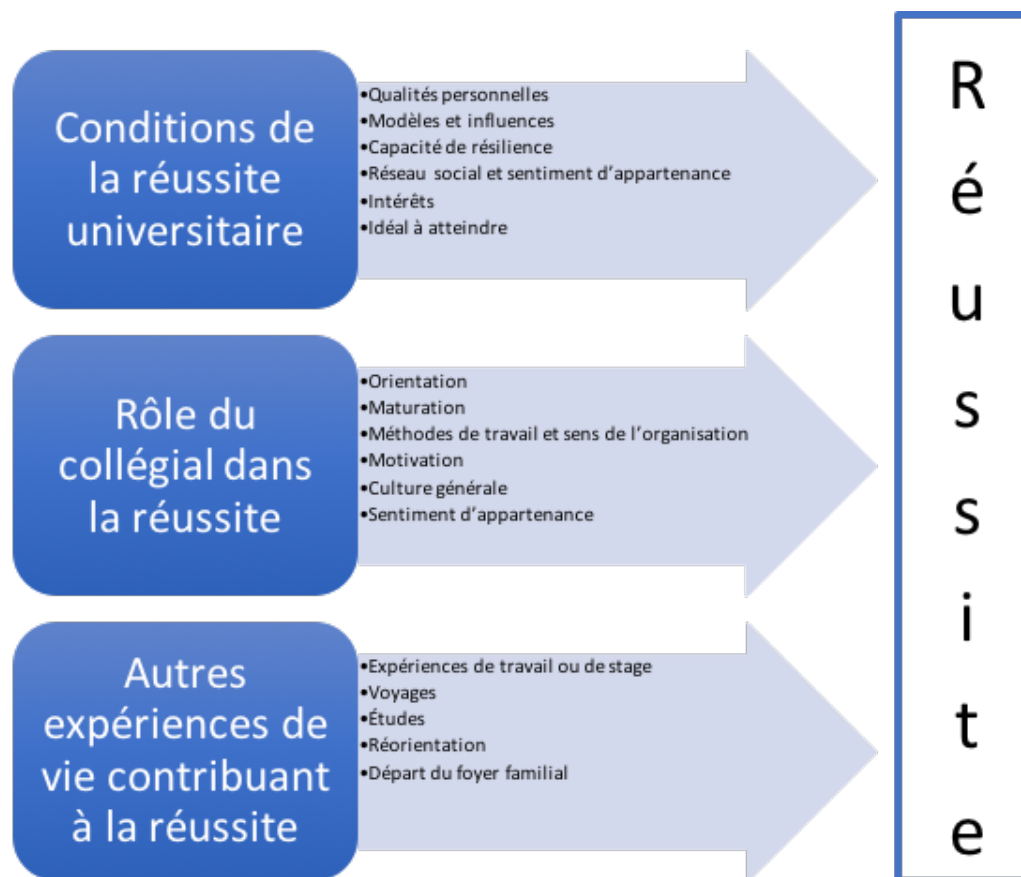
Conditions de la réussite universitaire

•Qualités personnelles
•Modèles et influences
•Capacité de résilience
•Réseau social et sentiment d'appartenance
•Intérêts
•Idéal à atteindre

Rôle du collégial dans la réussite

•Orientation
•Maturation
•Méthodes de travail et sens de l'organisation
•Motivation
•Culture générale
•Sentiment d'appartenance

Autres expériences de vie contribuant à la réussite

•Expériences de travail ou de stage
•Voyages
•Études
•Réorientation
•Départ du foyer familial

R
é
u
s
s
i
t
e